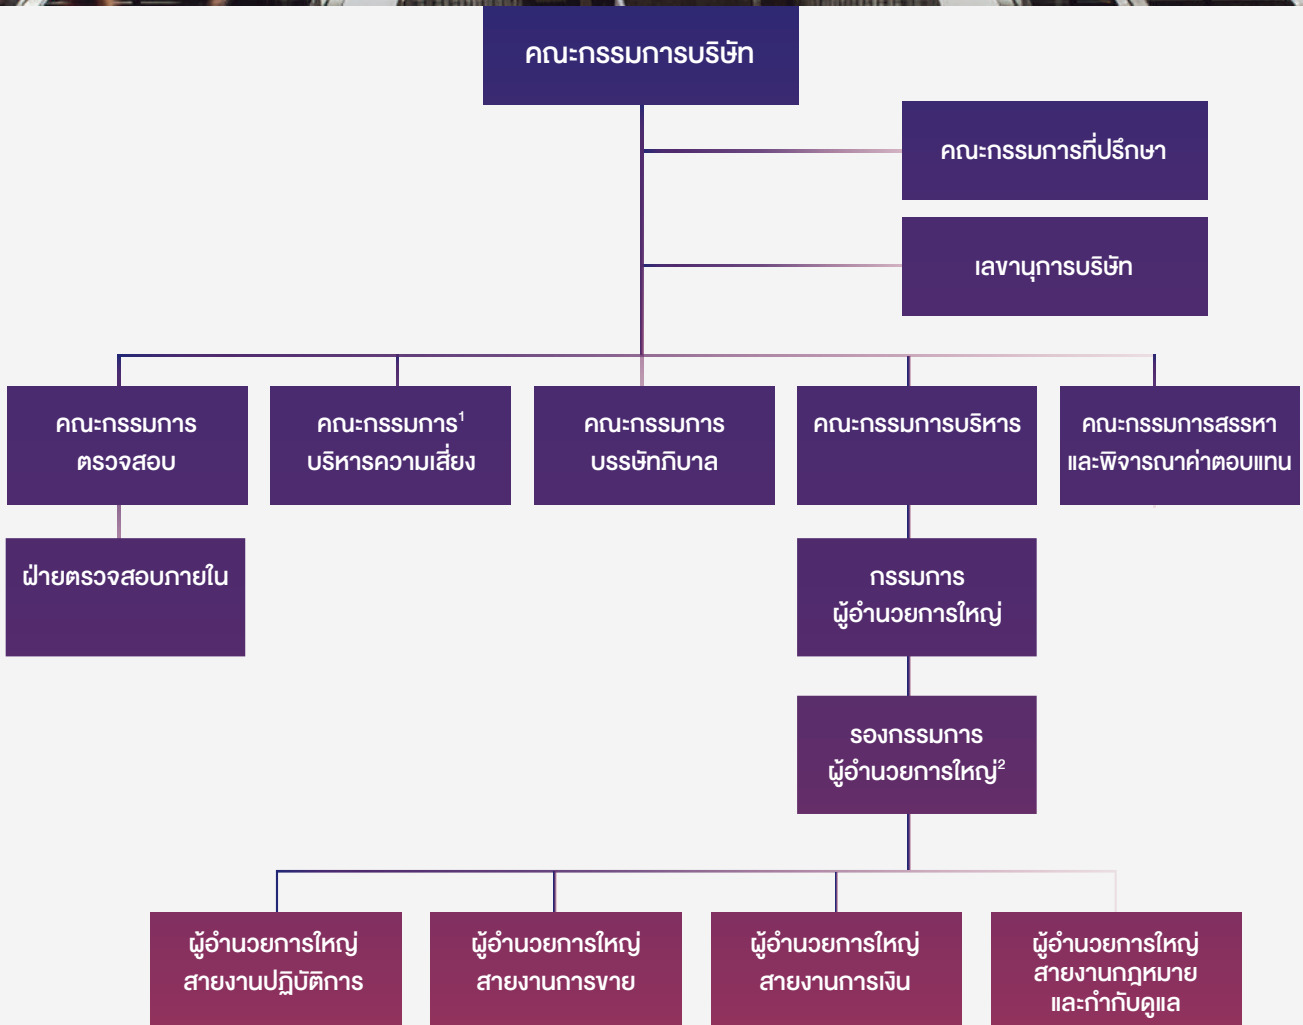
คณะกรรมการบริษัท

คณะกรรมการที่ปรึกษา

เลขานุการบริษัท

คณะกรรมการ ตรวจสอบ

คณะกรรมการ$^1$ บริหารความเสี่ยง

คณะกรรมการ บรรษัทภิบาล

คณะกรรมการบริหาร

คณะกรรมการสรรหา และพิจารณาค่าตอบแทน

ฝ่ายตรวจสอบภายใน

กรรมการ ผู้อำนวยการใหญ่

รองกรรมการ ผู้อำนวยการใหญ่$^2$

ผู้อำนวยการใหญ่ สายงานปฏิบัติการ

ผู้อำนวยการใหญ่ สายงานการขาย

ผู้อำนวยการใหญ่ สายงานการเงิน

ผู้อำนวยการใหญ่ สายงานกฎหมาย และกำกับดูแล